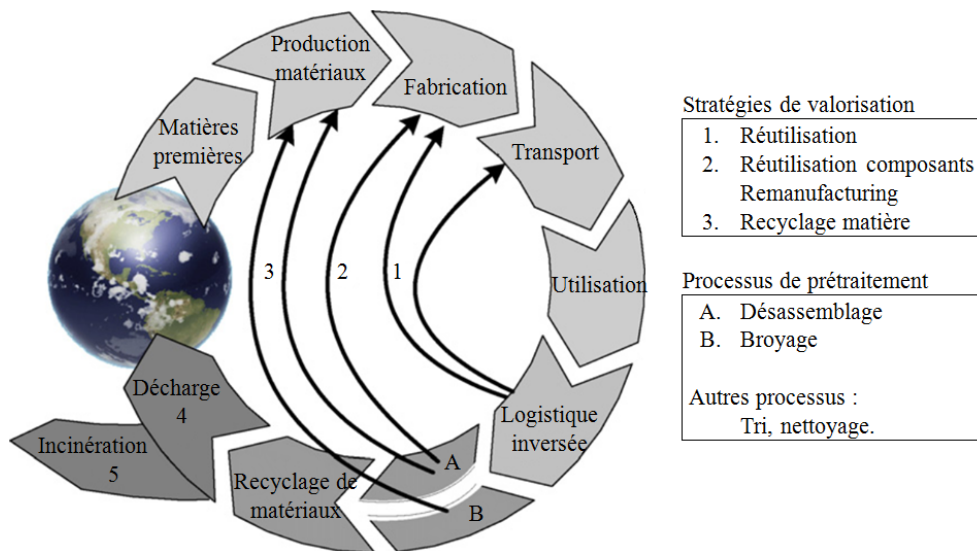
Production matériaux

Fabrication

Matières premières

Transport

Utilisation

Logistique inversée

3

2

1

Décharge
4

Incinération
5

Recyclage de matériaux

A

B

Stratégies de valorisation

1. Réutilisation
2. Réutilisation composants Remanufacturing
3. Recyclage matière

Processus de prétraitement

A. Désassemblage
B. Broyage

Autres processus :
Tri, nettoyage.